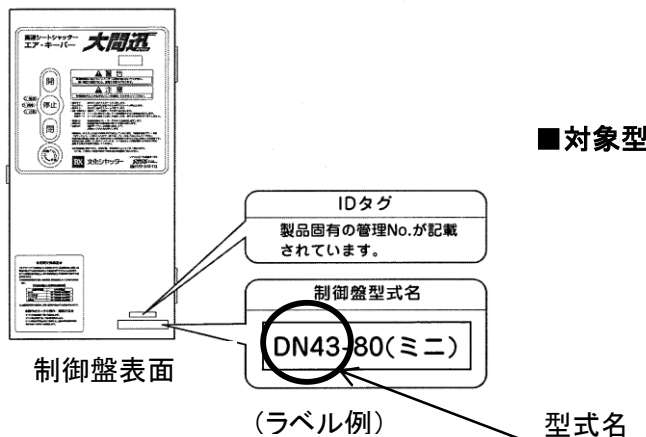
高速シートシャッター
エア・キーパー 大間迅

⚠警告
⚠注意

開
停止
閉

BX 文化シャッター

■対象型

IDタグ
製品固有の管理No.が記載されています。

制御盤型式名
DN43-80(ミニ)

制御盤表面

(ラベル例)

型式名